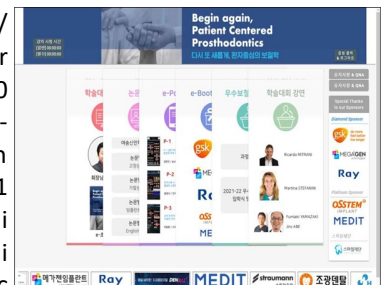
Begin again, Patient Centered Prosthodontics

다시 또 새롭게, 환자중심의 보철학

학술대

논문

e-Po

e-Boo

우수보철

학술대회 강연

Ricardo MITRANI

Martina STEFANINI

Fumiaki WAKIZAKI

Ray

MEDIT

gsk

MEGAGEN

OSSTEM IMPLANT

Diamond Sponsor

Platinum Sponsor

Special Thanks to our Sponsors

메가젠임플란트

Ray

DENALL

MEDIT

straumann

조광덴탈